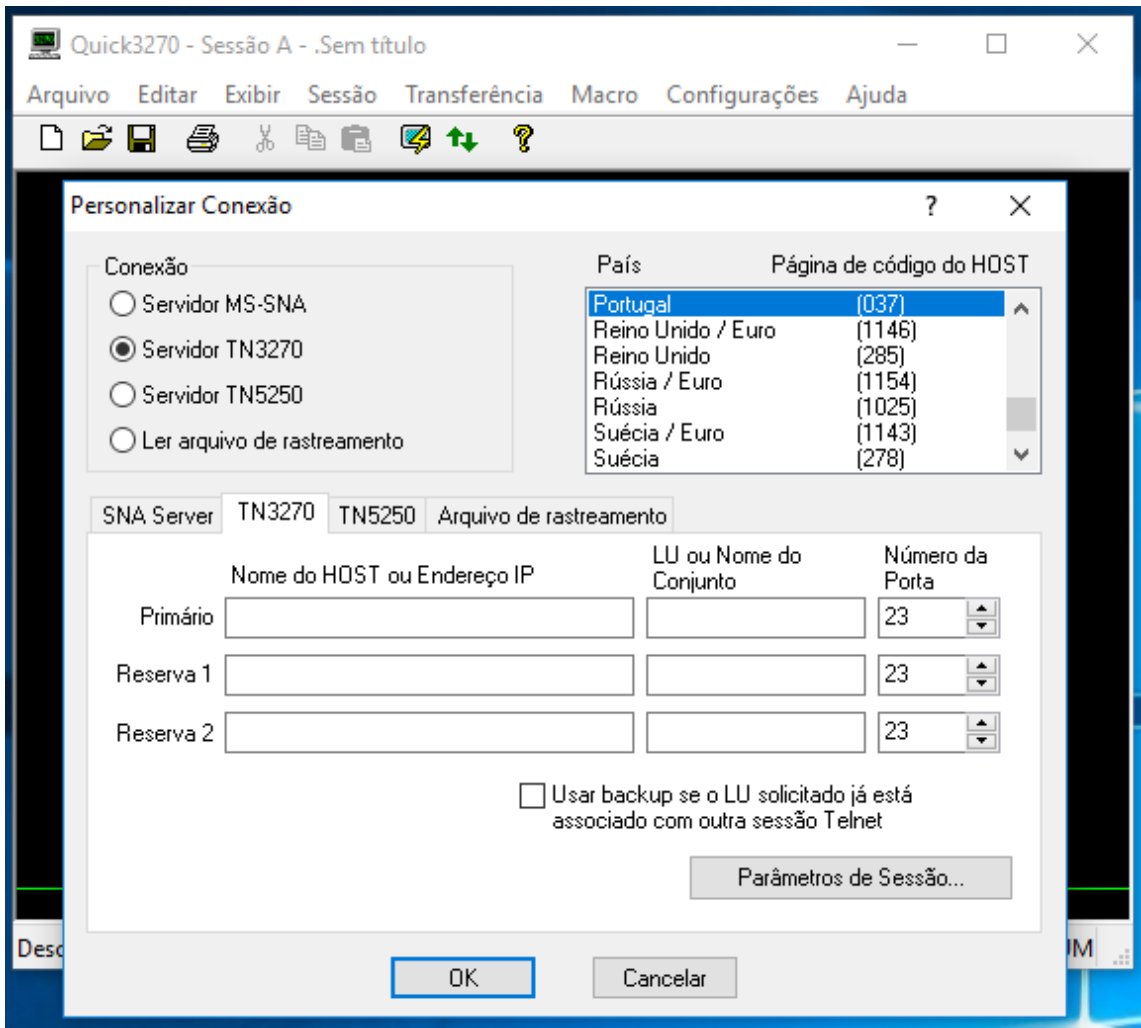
Quick3270 - Sessão A - .Sem título

Arquivo Editar Exibir Sessão Transferência Macro Configurações Ajuda

Personalizar Conexão

?

Conexão
Servidor MS-SNA
Servidor TN3270
Servidor TN5250
Ler arquivo de rastreamento

| País | Página de código do HOST |
|---|---|
| Portugal | (037) |
| Reino Unido / Euro | (1146) |
| Reino Unido | (285) |
| Rússia / Euro | (1154) |
| Rússia | (1025) |
| Suécia / Euro | (1143) |
| Suécia | (278) |

SNA Server TN3270 TN5250 Arquivo de rastreamento

| | Nome do HOST ou Endereço IP | LU ou Nome do Conjunto | Número da Porta |
|---|---|---|---|
| Primário | | | 23 |
| Reserva 1 | | | 23 |
| Reserva 2 | | | 23 |

Usar backup se o LU solicitado já está associado com outra sessão Telnet

Parâmetros de Sessão...

Desc

UM

OK Cancelar